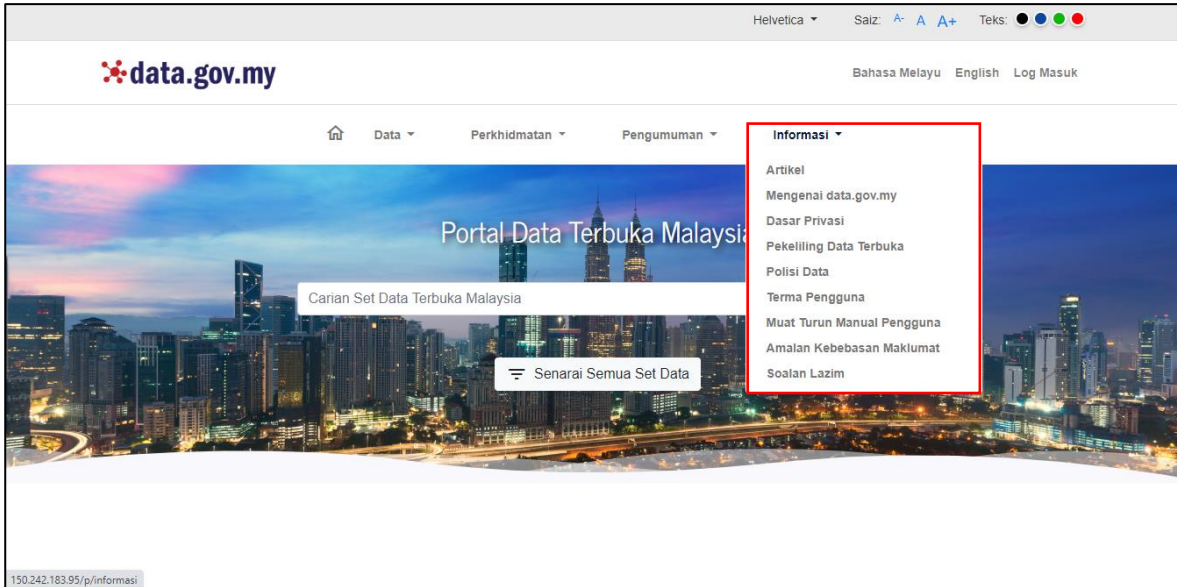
Helvetica ▾ Saiz: A- A A+ Teks:

data.gov.my

Bahasa Melayu English Log Masuk

Data ▾ Perkhidmatan ▾ Pengumuman ▾ Informasi ▾

Artikel
Mengenai data.gov.my
Dasar Privasi
Pekeliling Data Terbuka
Polisi Data
Terma Pengguna
Muat Turun Manual Pengguna
Amalan Kebebasan Maklumat
Soalan Lazim

Portal Data Terbuka Malaysia

Carian Set Data Terbuka Malaysia

Senarai Semua Set Data

150.242.183.95/p/informasi